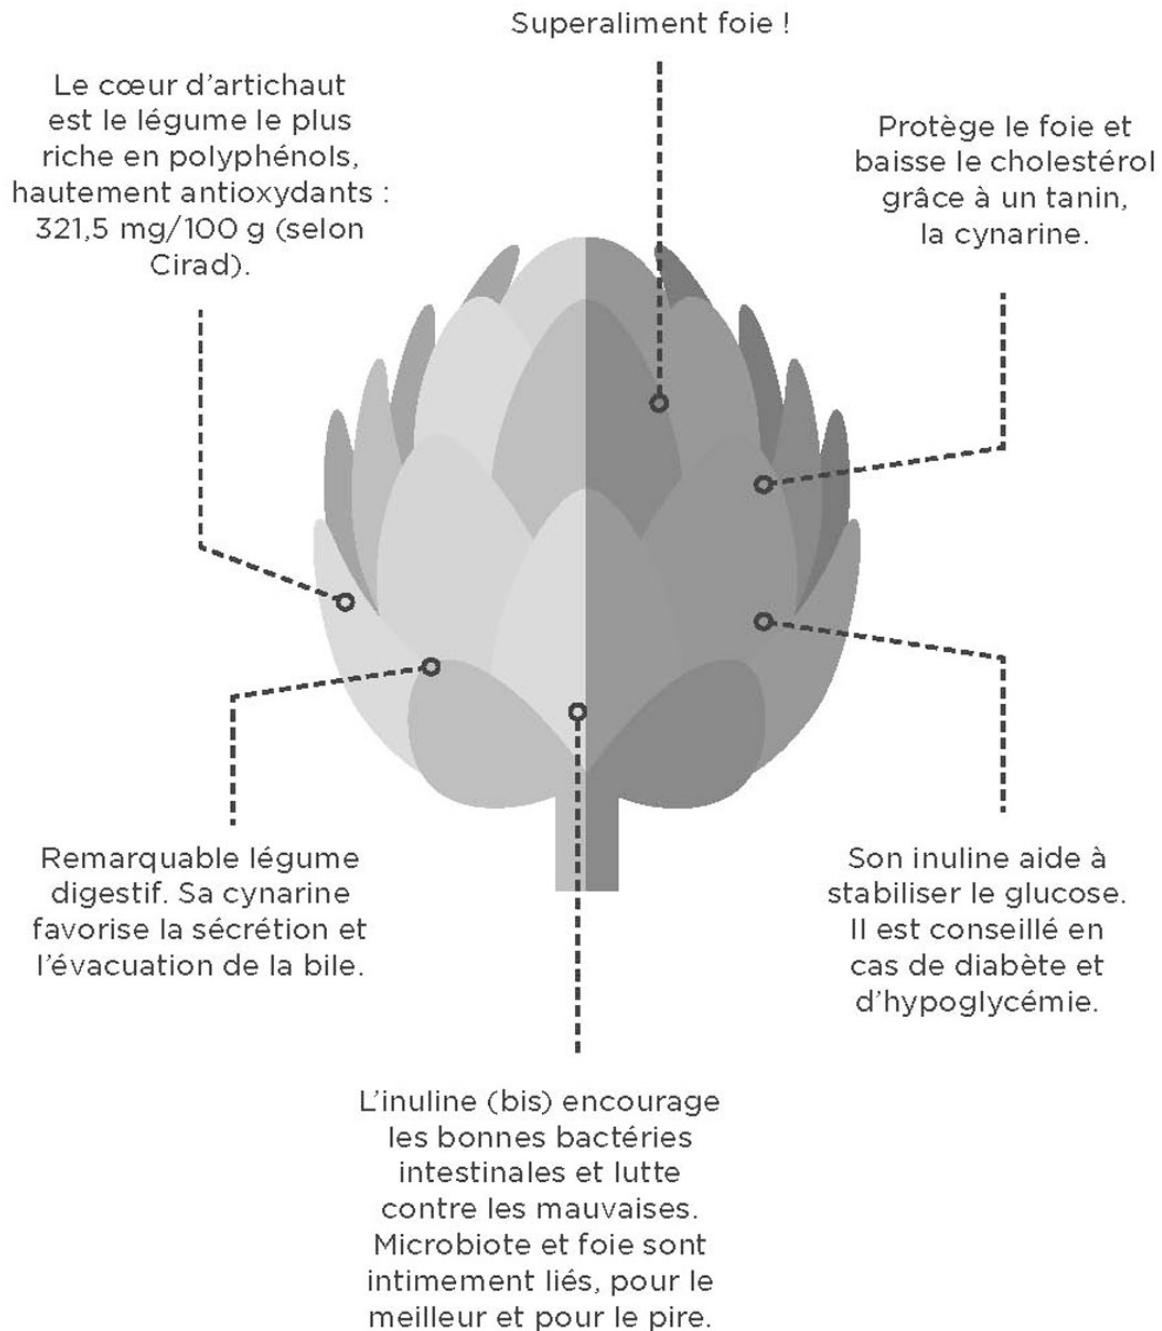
Superaliment foie !

Le cœur d'artichaut est le légume le plus riche en polyphénols, hautement antioxydants : 321,5 mg/100 g (selon Cirad).

Protège le foie et baisse le cholestérol grâce à un tanin, la cynarine.

Remarquable légume digestif. Sa cynarine favorise la sécrétion et l'évacuation de la bile.

Son inuline aide à stabiliser le glucose. Il est conseillé en cas de diabète et d'hypoglycémie.

L'inuline (bis) encourage les bonnes bactéries intestinales et lutte contre les mauvaises. Microbiote et foie sont intimement liés, pour le meilleur et pour le pire.